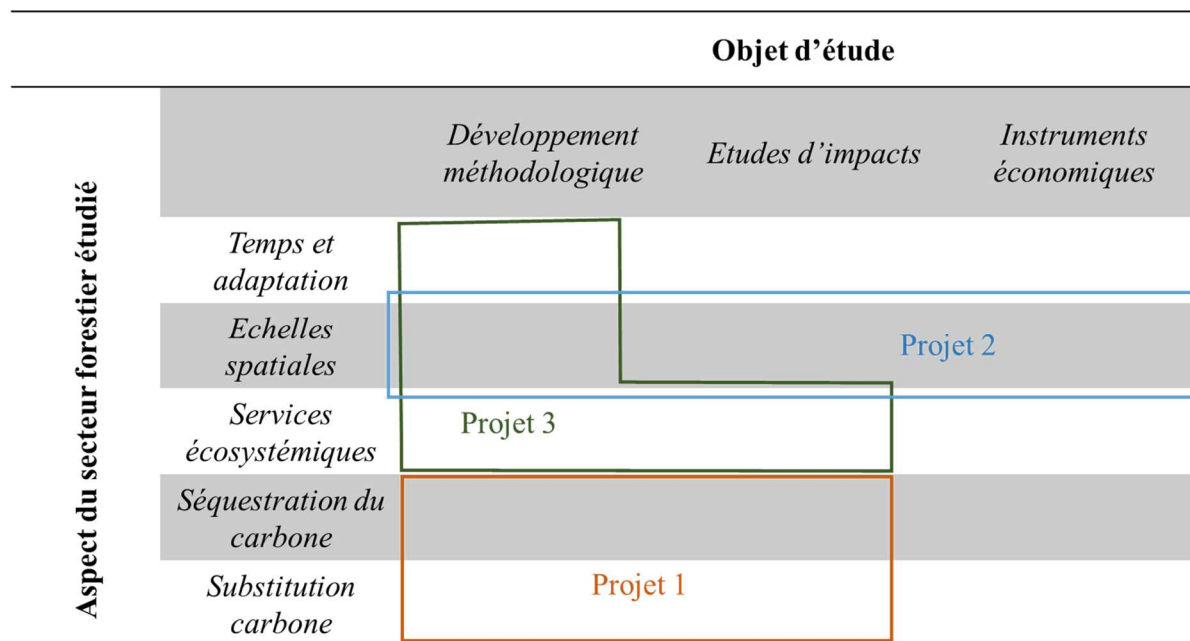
Objet d'étude

Aspect du secteur forestier étudié

| | Développement méthodologique | Etudes d'impacts | Instruments économiques |
|---|---|---|---|
| Temps et adaptation | | | |
| Echelles spatiales | | | |
| Services écosystémiques | | | |
| Séquestration du carbone | | | |
| Substitution carbone | | | |

Projet 2

Projet 3

Projet 1